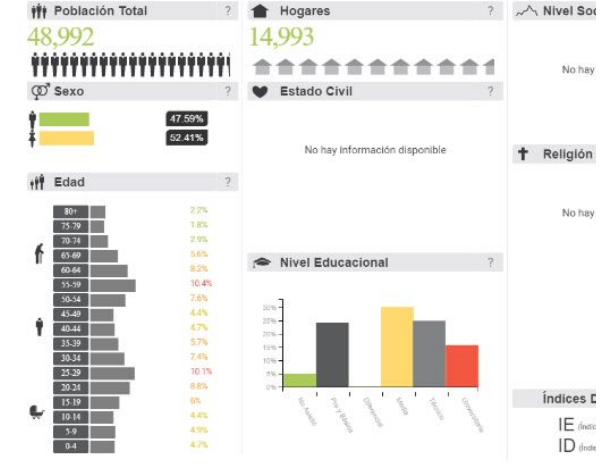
Población Total ?
48,992

Sexo ?
47.59%
52.41%

Edad ?
80+ 2.2%
75-79 1.8%
70-74 2.9%
65-69 5.6%
60-64 8.2%
55-59 10.4%
50-54 7.6%
45-49 4.4%
40-44 4.7%
35-39 5.7%
30-34 7.4%
25-29 10.1%
20-24 8.8%
15-19 6%
10-14 4.4%
5-9 4.9%
0-4 4.7%

Hogares ?
14,993

Estado Civil ?
No hay información disponible

Nivel Educacional ?
30%
25%
20%
15%
10%
5%
0%
No Asiste
Pre y Básica
Diferencial
Media
Técnico
Universitaria

Nivel Soc
No hay

Religión
No hay

Índices D
IE (Índic
ID (Índic